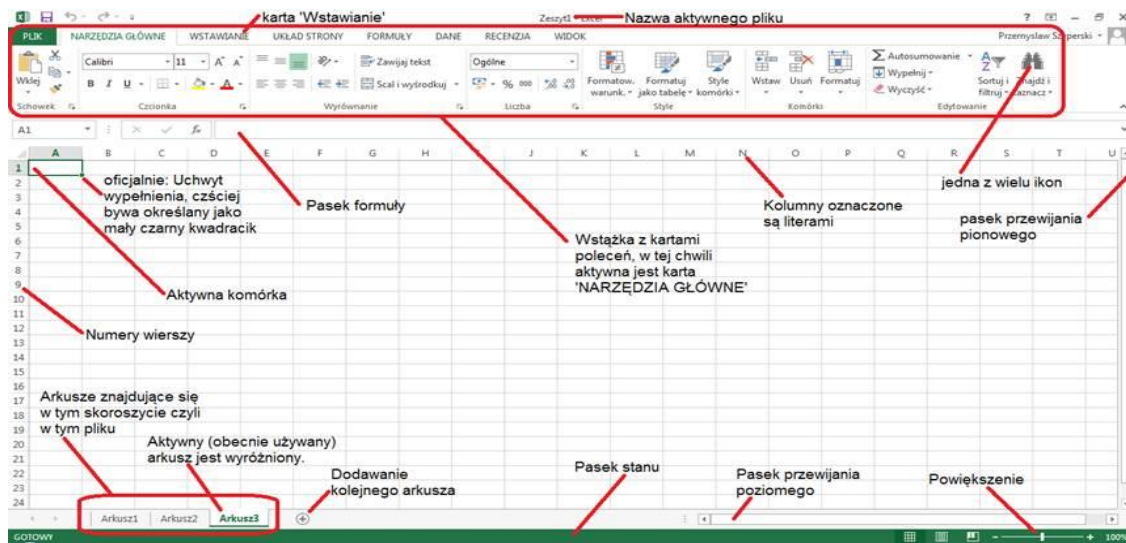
karta 'Wstawianie'

Zeszyt1 - Excel

Nazwa aktywnego pliku

? – ✕

PLIK NARZĘDZIA GŁÓWNE WSTAWIANIE UKŁAD STRONY FORMUŁY DANE RECENZJA WIDOK

Przemysław S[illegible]perski

Wklej

Schowek

Calibri 11 A A

B I U

Czcionka

Zawijaj tekst

Scal i wyśrodkuj

Wyrównanie

Ogólne

% 000

Liczba

Formatow. warunk.

Formatuj jako tabelę

Style komórki

Style

Wstaw Usuń Formatuj

Komórki

Autosumowanie

Wypełnij

Wyczyść

Sortuj i filtruj

Znajdź i zaznacz

Edytowanie

A1

fx

A B C D E F G H I J K L M N O P Q R S T U

1 2 3 4 5 6 7 8 9 10 11 12 13 14 15 16 17 18 19 20 21 22 23 24

oficjalnie: Uchwyt wypełnienia, czściej bywa określany jako mały czarny kwadracik

Pasek formuły

Kolumny oznaczone są literami

jedna z wielu ikon

pasek przewijania pionowego

Wstążka z kartami poleceń, w tej chwili aktywna jest karta 'NARZĘDZIA GŁÓWNE'

Aktywna komórka

Numery wierszy

Arkusze znajdujące się w tym skoroszycie czyli w tym pliku

Aktywny (obecnie używany) arkusz jest wyróżniony.

Dodawanie kolejnego arkusza

Pasek stanu

Pasek przewijania poziomego

Powiększenie

Arkusz1 Arkusz2 Arkusz3

GOTOWY

100%